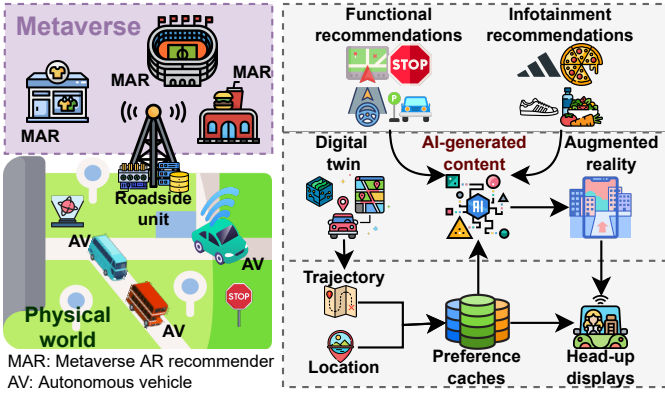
Metaverse

MAR

MAR

MAR

Roadside unit

AV

AV

AV

STOP

Physical world

MAR: Metaverse AR recommender
AV: Autonomous vehicle

Functional recommendations

STOP

P

Infotainment recommendations

Digital twin

AI-generated content

AI

Augmented reality

Trajectory

Location

Preference caches

Head-up displays